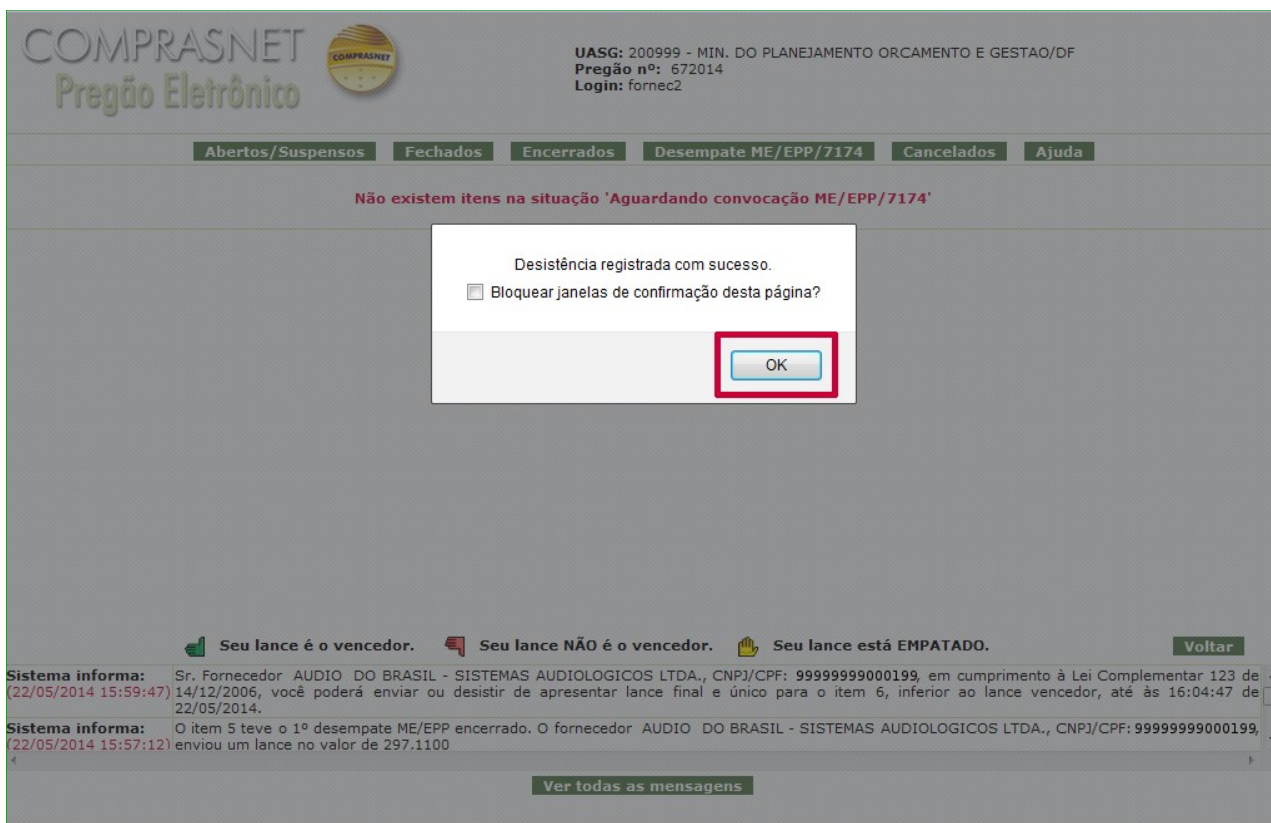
COMPRASNET
COMPRASNET
Pregão Eletrônico

UASG: 200999 - MIN. DO PLANEJAMENTO ORCAMENTO E GESTAO/DF
Pregão nº: 672014
Login: fornec2

Abertos/Suspensos Fechados Encerrados Desempate ME/EPP/7174 Cancelados Ajuda

Não existem itens na situação 'Aguardando convocação ME/EPP/7174'

Desistência registrada com sucesso.
Bloquear janelas de confirmação desta página?

OK

Seu lance é o vencedor. Seu lance NÃO é o vencedor. Seu lance está EMPATADO.

Voltar

| Sistema informa: (22/05/2014 15:59:47) | Sr. Fornecedor AUDIO DO BRASIL - SISTEMAS AUDIOLOGICOS LTDA., CNPJ/CPF: 99999999000199, em cumprimento à Lei Complementar 123 de 14/12/2006, você poderá enviar ou desistir de apresentar lance final e único para o item 6, inferior ao lance vencedor, até às 16:04:47 de 22/05/2014. |
|---|---|
| Sistema informa: (22/05/2014 15:57:12) | O item 5 teve o 1º desempate ME/EPP encerrado. O fornecedor AUDIO DO BRASIL - SISTEMAS AUDIOLOGICOS LTDA., CNPJ/CPF: 99999999000199, enviou um lance no valor de 297.1100 |

Ver todas as mensagens